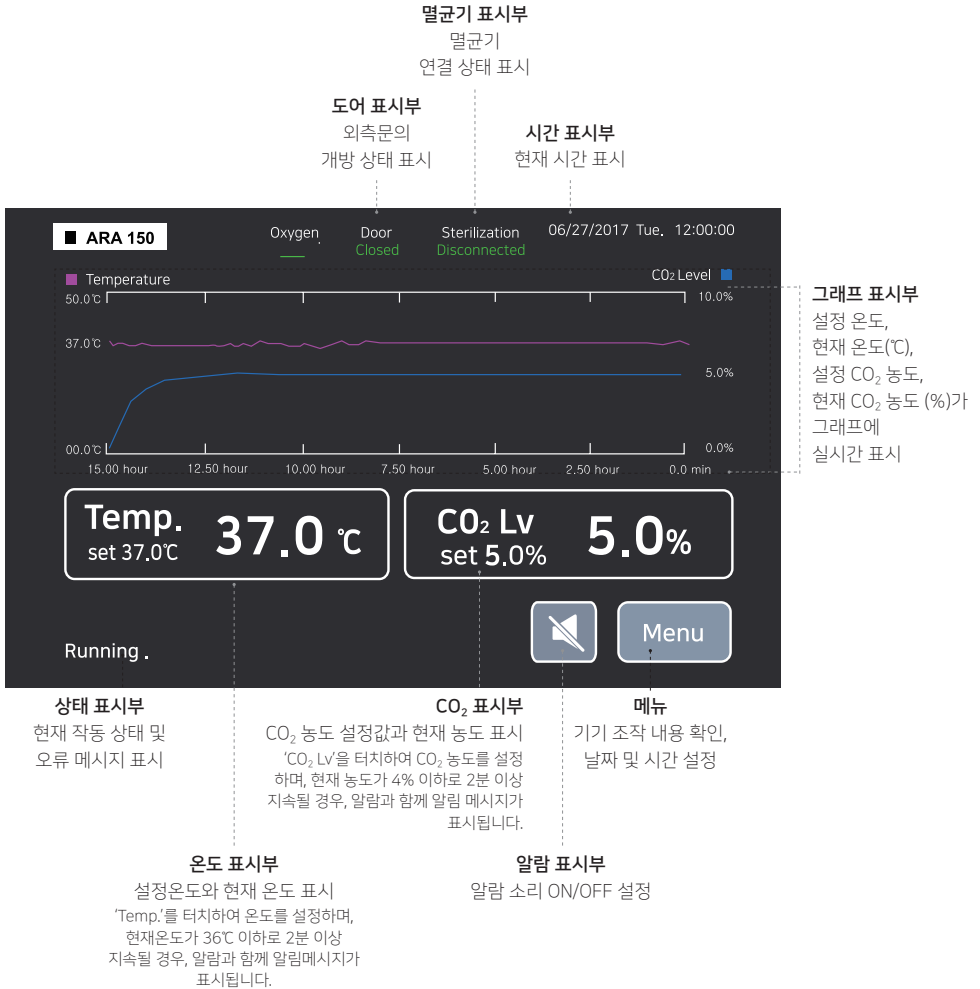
멸균기 표시부
멸균기
연결 상태 표시

도어 표시부
외측문의
개방 상태 표시

시간 표시부
현재 시간 표시

ARA 150

Oxygen
Door
Closed
Sterilization
Disconnected
06/27/2017 Tue. 12:00:00

Temperature
$CO_2$ Level
50.0℃
37.0℃
00.0℃
10.0%
5.0%
0.0%
15.00 hour
12.50 hour
10.00 hour
7.50 hour
5.00 hour
2.50 hour
0.0 min

그래프 표시부
설정 온도,
현재 온도(℃),
설정 $CO_2$ 농도,
현재 $CO_2$ 농도 (%)가
그래프에
실시간 표시

Temp.
set 37.0℃
37.0 ℃

$CO_2$ Lv
set 5.0%
5.0%

Running

Menu

상태 표시부
현재 작동 상태 및
오류 메시지 표시

$CO_2$ 표시부
$CO_2$ 농도 설정값과 현재 농도 표시
'$CO_2$ Lv'을 터치하여 $CO_2$ 농도를 설정하며, 현재 농도가 4% 이하로 2분 이상 지속될 경우, 알람과 함께 알림 메시지가 표시됩니다.

메뉴
기기 조작 내용 확인,
날짜 및 시간 설정

온도 표시부
설정온도와 현재 온도 표시
'Temp.'를 터치하여 온도를 설정하며, 현재온도가 36℃ 이하로 2분 이상 지속될 경우, 알람과 함께 알림메시지가 표시됩니다.

알람 표시부
알람 소리 ON/OFF 설정